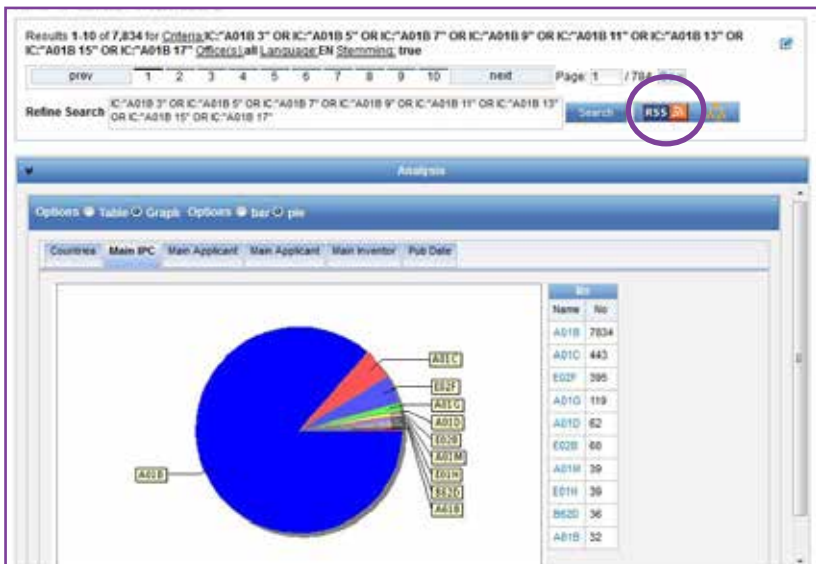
Results 1-10 of 7,834 for Criteria:IC:"A01B 3" OR IC:"A01B 5" OR IC:"A01B 7" OR IC:"A01B 9" OR IC:"A01B 11" OR IC:"A01B 13" OR IC:"A01B 15" OR IC:"A01B 17" Office(s):all Language:EN Stemming: true

prev 1 2 3 4 5 6 7 8 9 10 next Page: 1 / 784

Refine Search IC:"A01B 3" OR IC:"A01B 5" OR IC:"A01B 7" OR IC:"A01B 9" OR IC:"A01B 11" OR IC:"A01B 13" OR IC:"A01B 15" OR IC:"A01B 17"

Search RSS

Analysis

Options Table Graph Options bar pie

Countries Main IPC Main Applicant Main Applicant Main Inventor Pub Date

A01C
E02F
A01G
A01D
E02B
A01M
E01H
B62D
A61B
A01B

| IPC | |
|---|---|
| Name | No |
| A01B | 7834 |
| A01C | 443 |
| E02F | 395 |
| A01G | 119 |
| A01D | 62 |
| E02B | 60 |
| A01M | 39 |
| E01H | 39 |
| B62D | 36 |
| A61B | 32 |